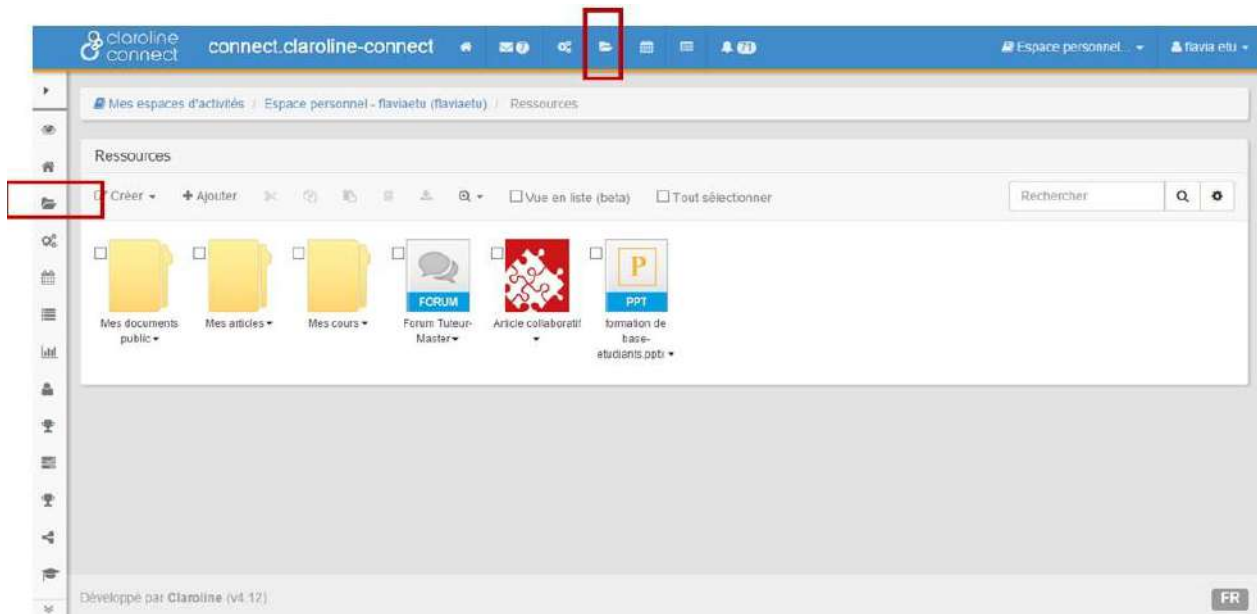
claroline connect connect.claroline-connect 0 71 Espace personnel... flavia etu

Mes espaces d'activités / Espace personnel - flaviaetu (flaviaetu) / Ressources

Ressources

Créer Ajouter Vue en liste (beta) Tout sélectionner Rechercher

Mes documents public

Mes articles

Mes cours

FORUM
Forum Tuteur-Master

Article collaboratif

P
PPT
formation de base-etudiants.pptx

Développé par Claroline (v4.12)

FR